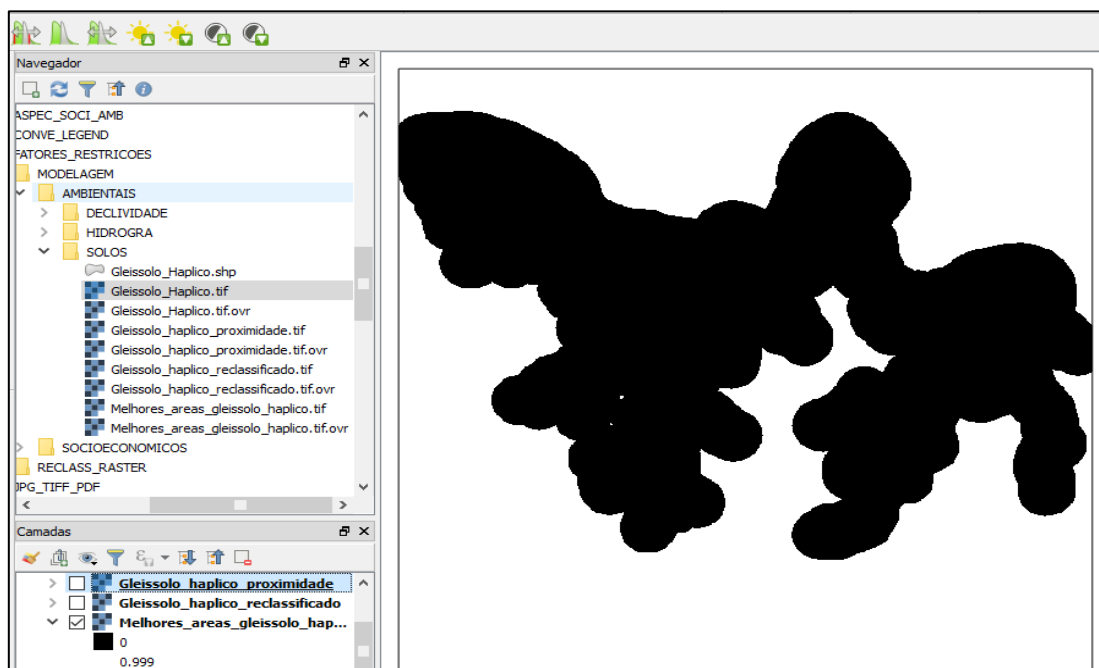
Navegador

ASPEC_SOCI_AMB
CONVE_LEGEND
FATORES_RESTRICOES
MODELAGEM
AMBIENTAIS
DECLIVIDADE
HIDROGRA
SOLOS
Gleissolo_Haplico.shp
Gleissolo_Haplico.tif
Gleissolo_Haplico.tif.ovr
Gleissolo_haplico_proximidade.tif
Gleissolo_haplico_proximidade.tif.ovr
Gleissolo_haplico_reclassificado.tif
Gleissolo_haplico_reclassificado.tif.ovr
Melhores_areas_gleissolo_haplico.tif
Melhores_areas_gleissolo_haplico.tif.ovr
SOCIOECONOMICOS
RECLASS_RASTER
JPG_TIFF_PDF

Camadas

Gleissolo_haplico_proximidade
Gleissolo_haplico_reclassificado
Melhores_areas_gleissolo_hap...
0
0.999